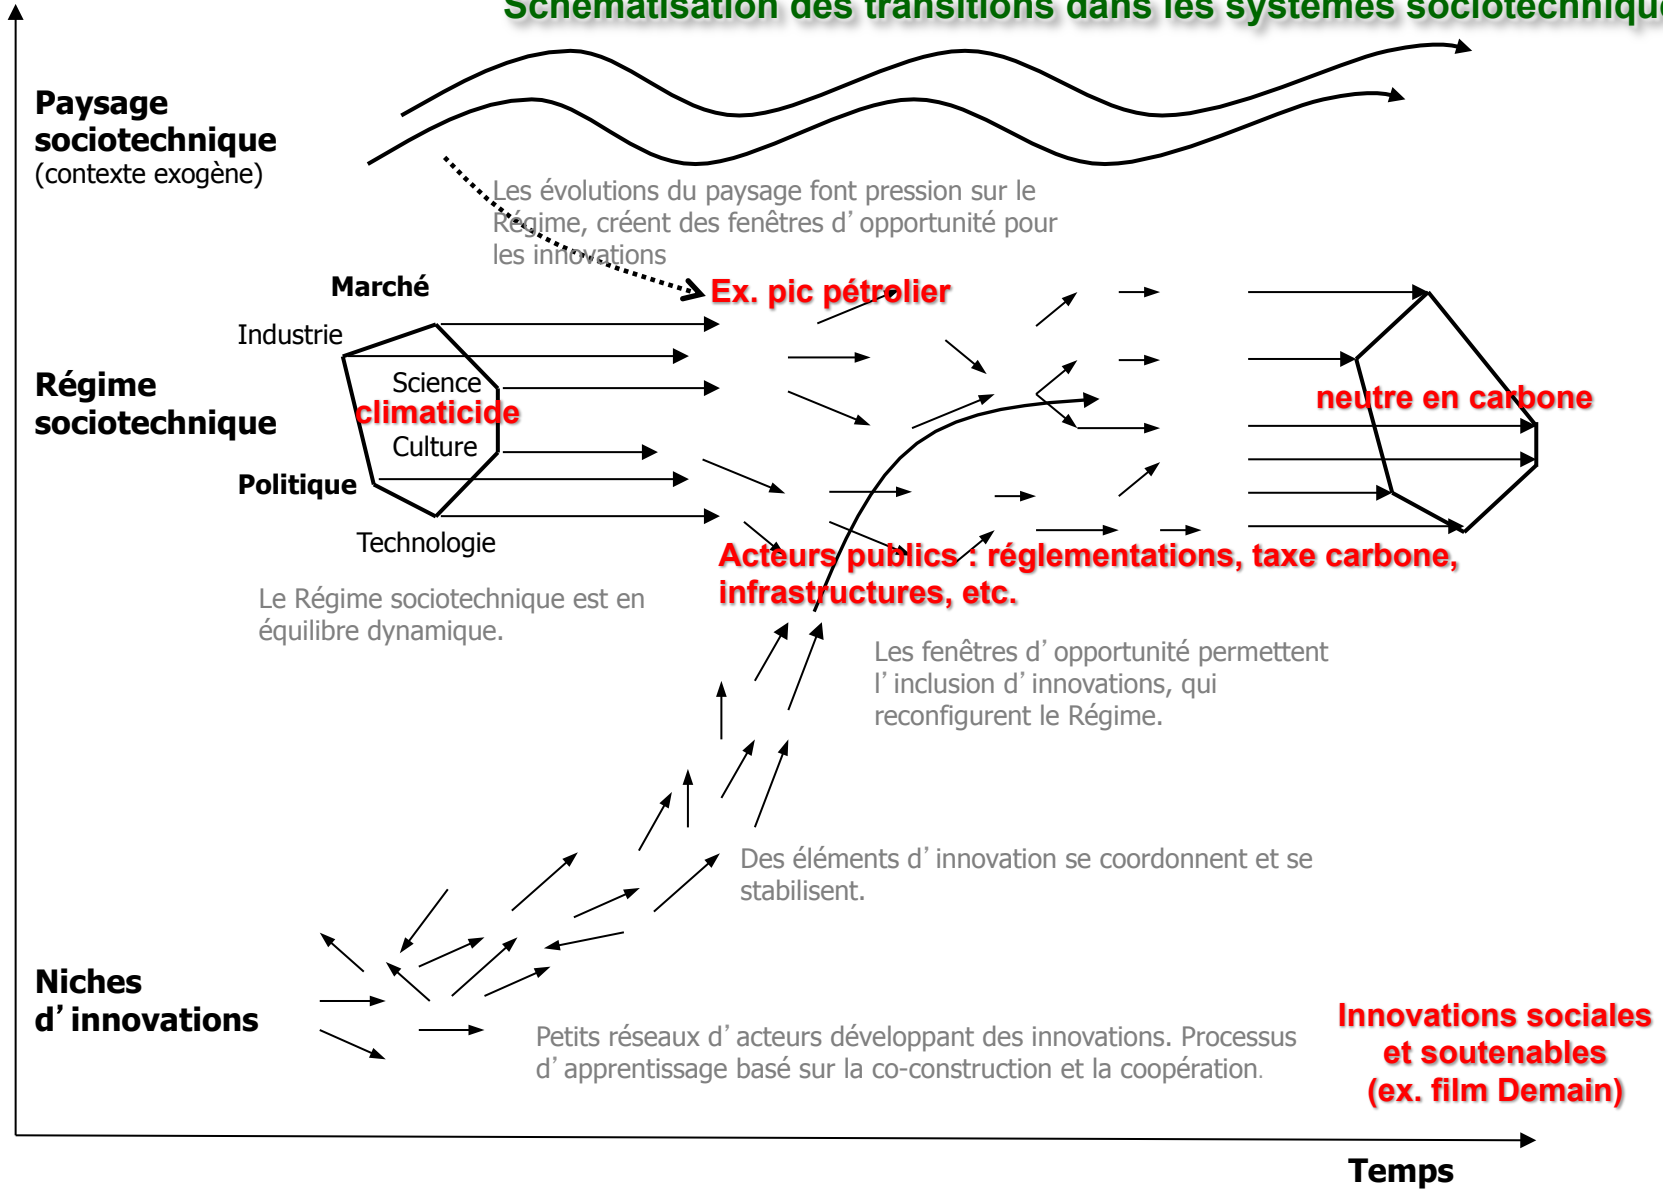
Schématisation des transitions dans les systèmes sociotechniqu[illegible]

Paysage sociotechnique
(contexte exogène)

Les évolutions du paysage font pression sur le Régime, créent des fenêtres d'opportunité pour les innovations

Ex. pic pétrolier

Marché

Industrie

Science

climaticide

Culture

Politique

Technologie

Régime sociotechnique

neutre en carbone

Acteurs publics : réglementations, taxe carbone, infrastructures, etc.

Le Régime sociotechnique est en équilibre dynamique.

Les fenêtres d'opportunité permettent l'inclusion d'innovations, qui reconfigurent le Régime.

Des éléments d'innovation se coordonnent et se stabilisent.

Niches d'innovations

Petits réseaux d'acteurs développant des innovations. Processus d'apprentissage basé sur la co-construction et la coopération.

Innovations sociales et soutenables (ex. film Demain)

Temps